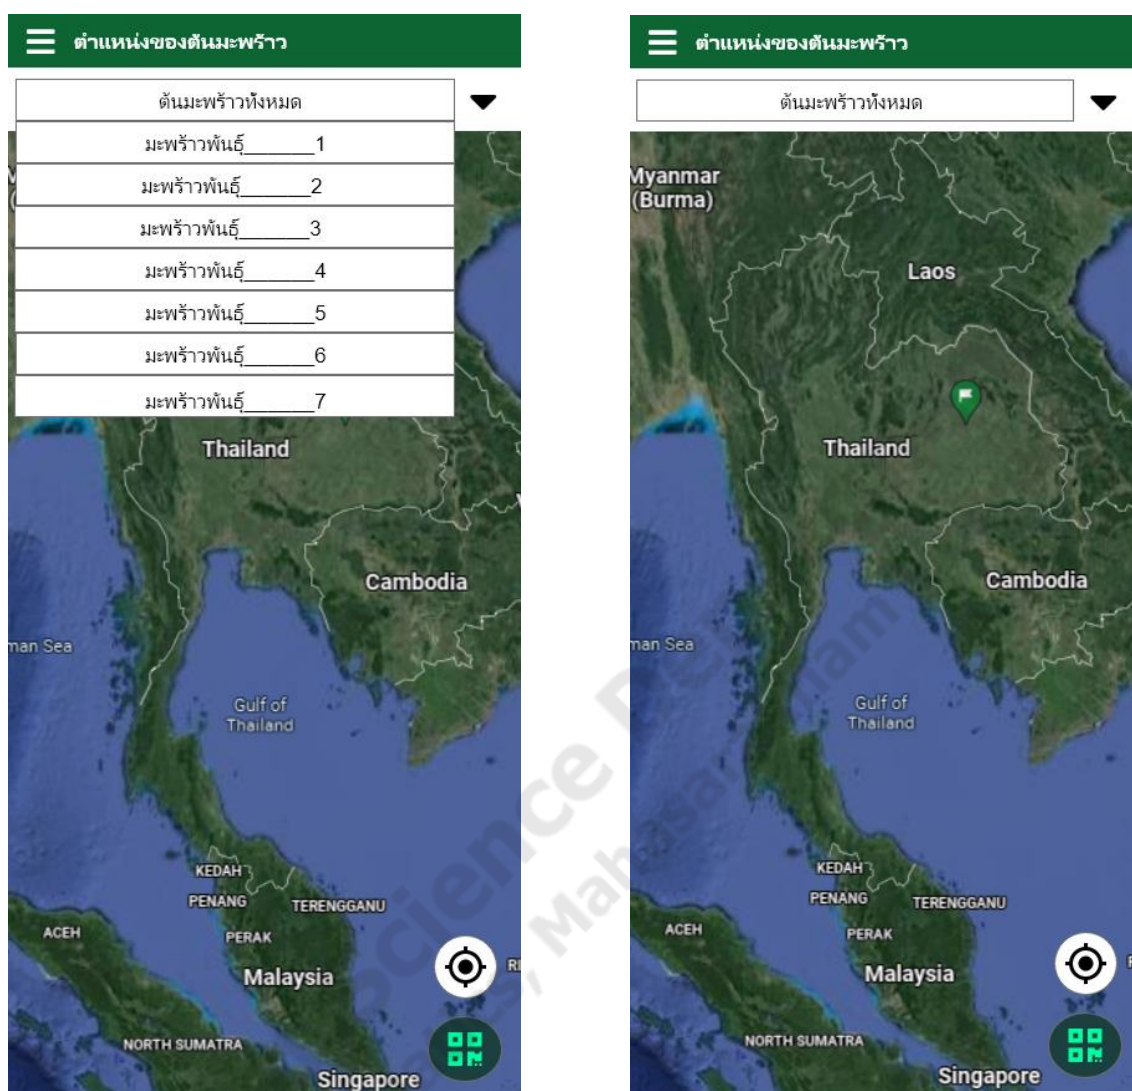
ตำแหน่งของต้นมะพร้าว

ต้นมะพร้าวทั้งหมด

มะพร้าวพันธุ์______1

มะพร้าวพันธุ์______2

มะพร้าวพันธุ์______3

มะพร้าวพันธุ์______4

มะพร้าวพันธุ์______5

มะพร้าวพันธุ์______6

มะพร้าวพันธุ์______7

Thailand

Cambodia

man Sea

Gulf of Thailand

KEDAH

PENANG

TERENGGANU

ACEH

PERAK

Malaysia

NORTH SUMATRA

Singapore

ตำแหน่งของต้นมะพร้าว

ต้นมะพร้าวทั้งหมด

Myanmar (Burma)

Laos

Thailand

Cambodia

man Sea

Gulf of Thailand

KEDAH

PENANG

TERENGGANU

ACEH

PERAK

Malaysia

NORTH SUMATRA

Singapore